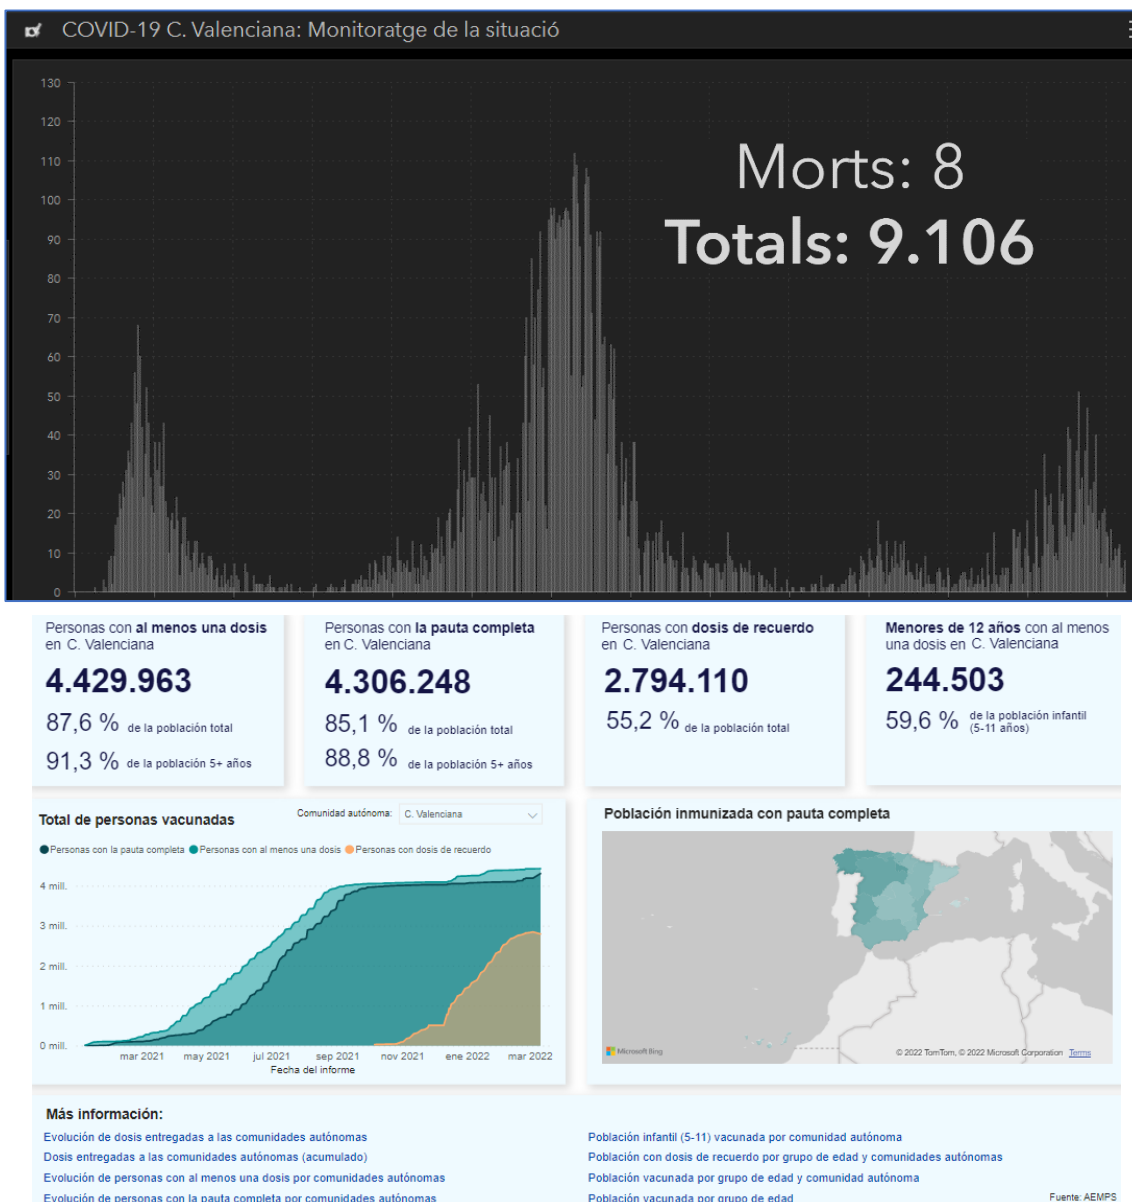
COVID-19 C. Valenciana: Monitoratge de la situació

130
120
110
100
90
80
70
60
50
40
30
20
10
0

Morts: 8
Totals: 9.106

Personas con al menos una dosis en C. Valenciana
4.429.963
87,6 % de la población total
91,3 % de la población 5+ años

Personas con la pauta completa en C. Valenciana
4.306.248
85,1 % de la población total
88,8 % de la población 5+ años

Personas con dosis de recuerdo en C. Valenciana
2.794.110
55,2 % de la población total

Menores de 12 años con al menos una dosis en C. Valenciana
244.503
59,6 % de la población infantil (5-11 años)

Total de personas vacunadas
Comunidad autónoma: C. Valenciana
Personas con la pauta completa Personas con al menos una dosis Personas con dosis de recuerdo
4 mill.
3 mill.
2 mill.
1 mill.
0 mill.
mar 2021 may 2021 jul 2021 sep 2021 nov 2021 ene 2022 mar 2022
Fecha del informe

Población inmunizada con pauta completa
Microsoft Bing
© 2022 TomTom, © 2022 Microsoft Corporation Terms

Más información:
Evolución de dosis entregadas a las comunidades autónomas
Dosis entregadas a las comunidades autónomas (acumulado)
Evolución de personas con al menos una dosis por comunidades autónomas
Evolución de personas con la pauta completa por comunidades autónomas

Población infantil (5-11) vacunada por comunidad autónoma
Población con dosis de recuerdo por grupo de edad y comunidades autónomas
Población vacunada por grupo de edad y comunidad autónoma
Población vacunada por grupo de edad

Fuente: AEMPS